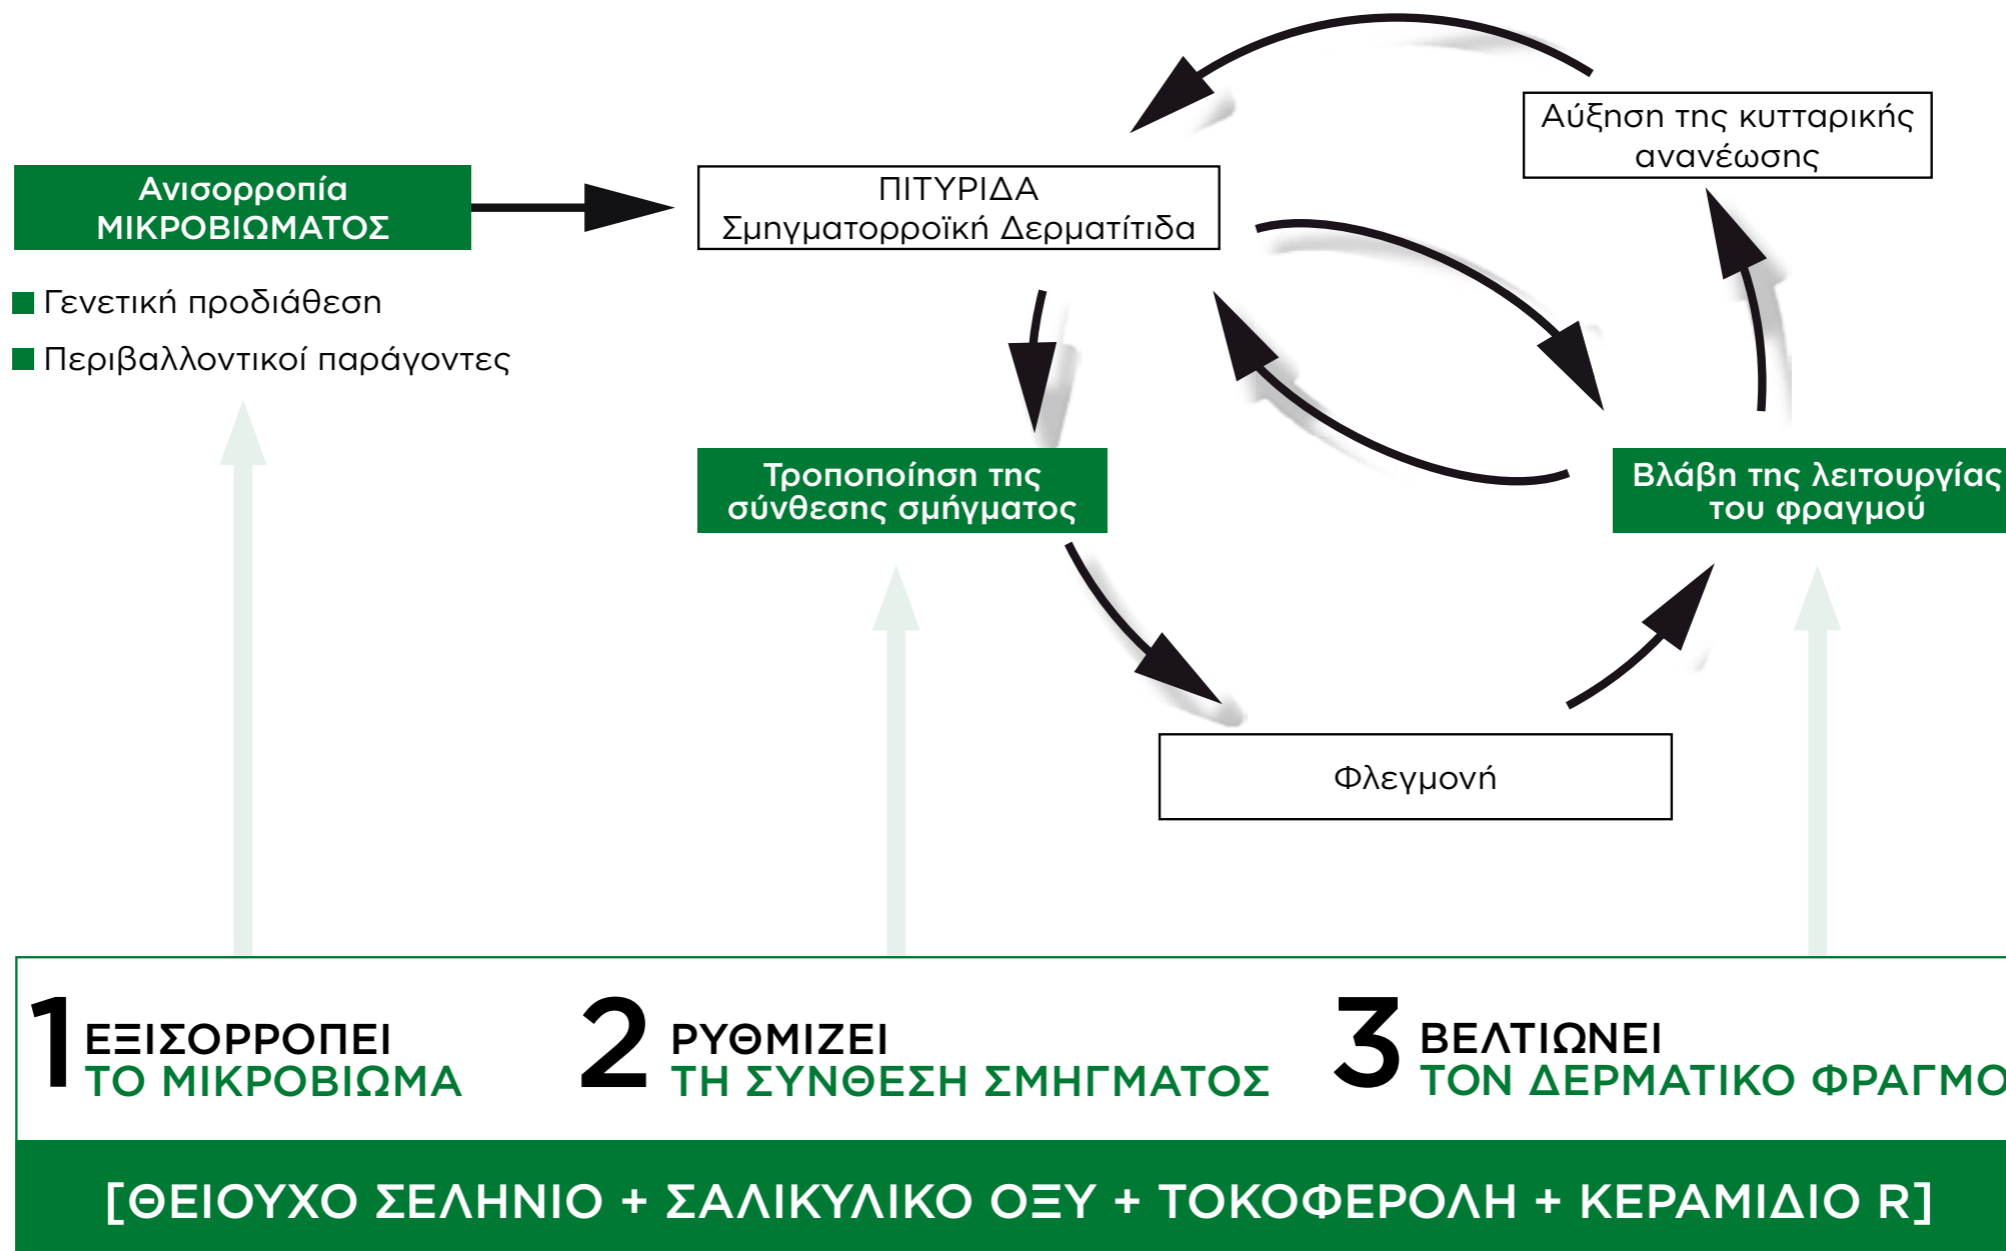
Αύξηση της κυτταρικής ανανέωσης

Ανισορροπία ΜΙΚΡΟΒΙΩΜΑΤΟΣ

ΠΙΤΥΡΙΔΑ
Σμηγματορροϊκή Δερματίτιδα

Γενετική προδιάθεση

Περιβαλλοντικοί παράγοντες

Τροποποίηση της σύνθεσης σμήγματος

Βλάβη της λειτουργίας του φραγμού

Φλεγμονή

1 ΕΞΙΣΟΡΡΟΠΕΙ ΤΟ ΜΙΚΡΟΒΙΩΜΑ

2 ΡΥΘΜΙΖΕΙ ΤΗ ΣΥΝΘΕΣΗ ΣΜΗΓΜΑΤΟΣ

3 ΒΕΛΤΙΩΝΕΙ ΤΟΝ ΔΕΡΜΑΤΙΚΟ ΦΡΑΓΜΟ

[ΘΕΙΟΥΧΟ ΣΕΛΗΝΙΟ + ΣΑΛΙΚΥΛΙΚΟ ΟΞΥ + ΤΟΚΟΦΕΡΟΛΗ + ΚΕΡΑΜΙΔΙΟ R]